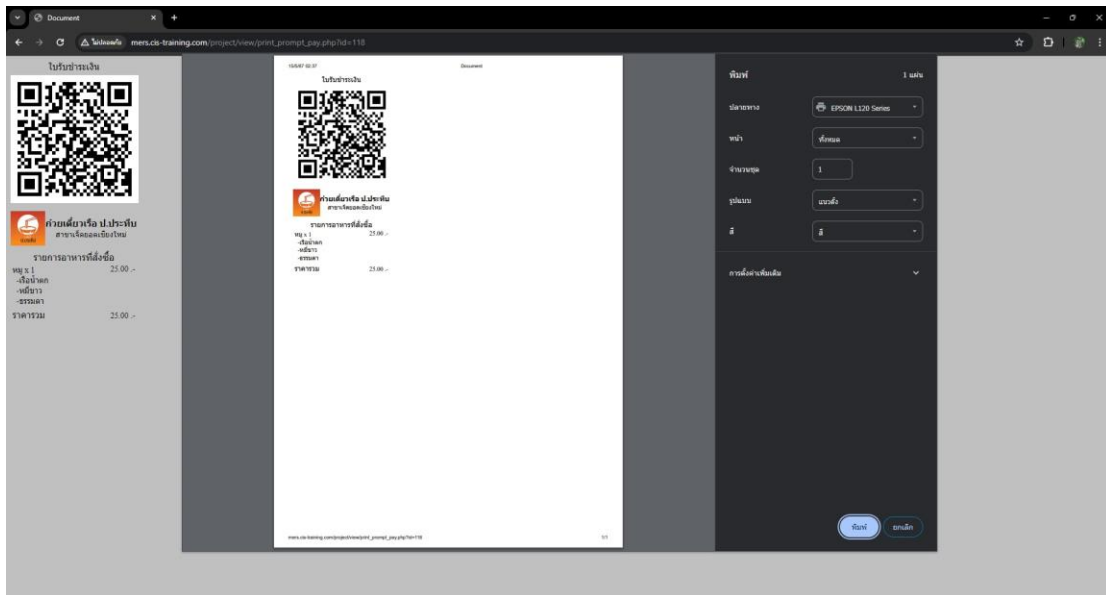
Document

ไม่ปลอดภัย mers.cis-training.com/project/view/print_prompt_pay.php?id=118

ใบรับชำระเงิน

ก๋วยเตี๋ยวเรือ ป.ประทีบ
สาขาเจ็ดยอดเชียงใหม่

รายการอาหารที่สั่งซื้อ
หมู x 1 25.00 .-
-เรือน้ำตก
-หมี่ขาว
-ธรรมดา
ราคารวม 25.00 .-

10/8/67 02:07 Document

ใบรับชำระเงิน

ก๋วยเตี๋ยวเรือ ป.ประทีบ
สาขาเจ็ดยอดเชียงใหม่

รายการอาหารที่สั่งซื้อ
หมู x 1 25.00 .-
-เรือน้ำตก
-หมี่ขาว
-ธรรมดา
ราคารวม 25.00 .-

mers.cis-training.com/project/view/print_prompt_pay.php?id=118 1/1

พิมพ์ 1 แผ่น

ปลายทาง EPSON L120 Series

หน้า ทั้งหมด

จำนวนชุด 1

รูปแบบ แนวตั้ง

สี สี

การตั้งค่าเพิ่มเติม

พิมพ์ ยกเลิก